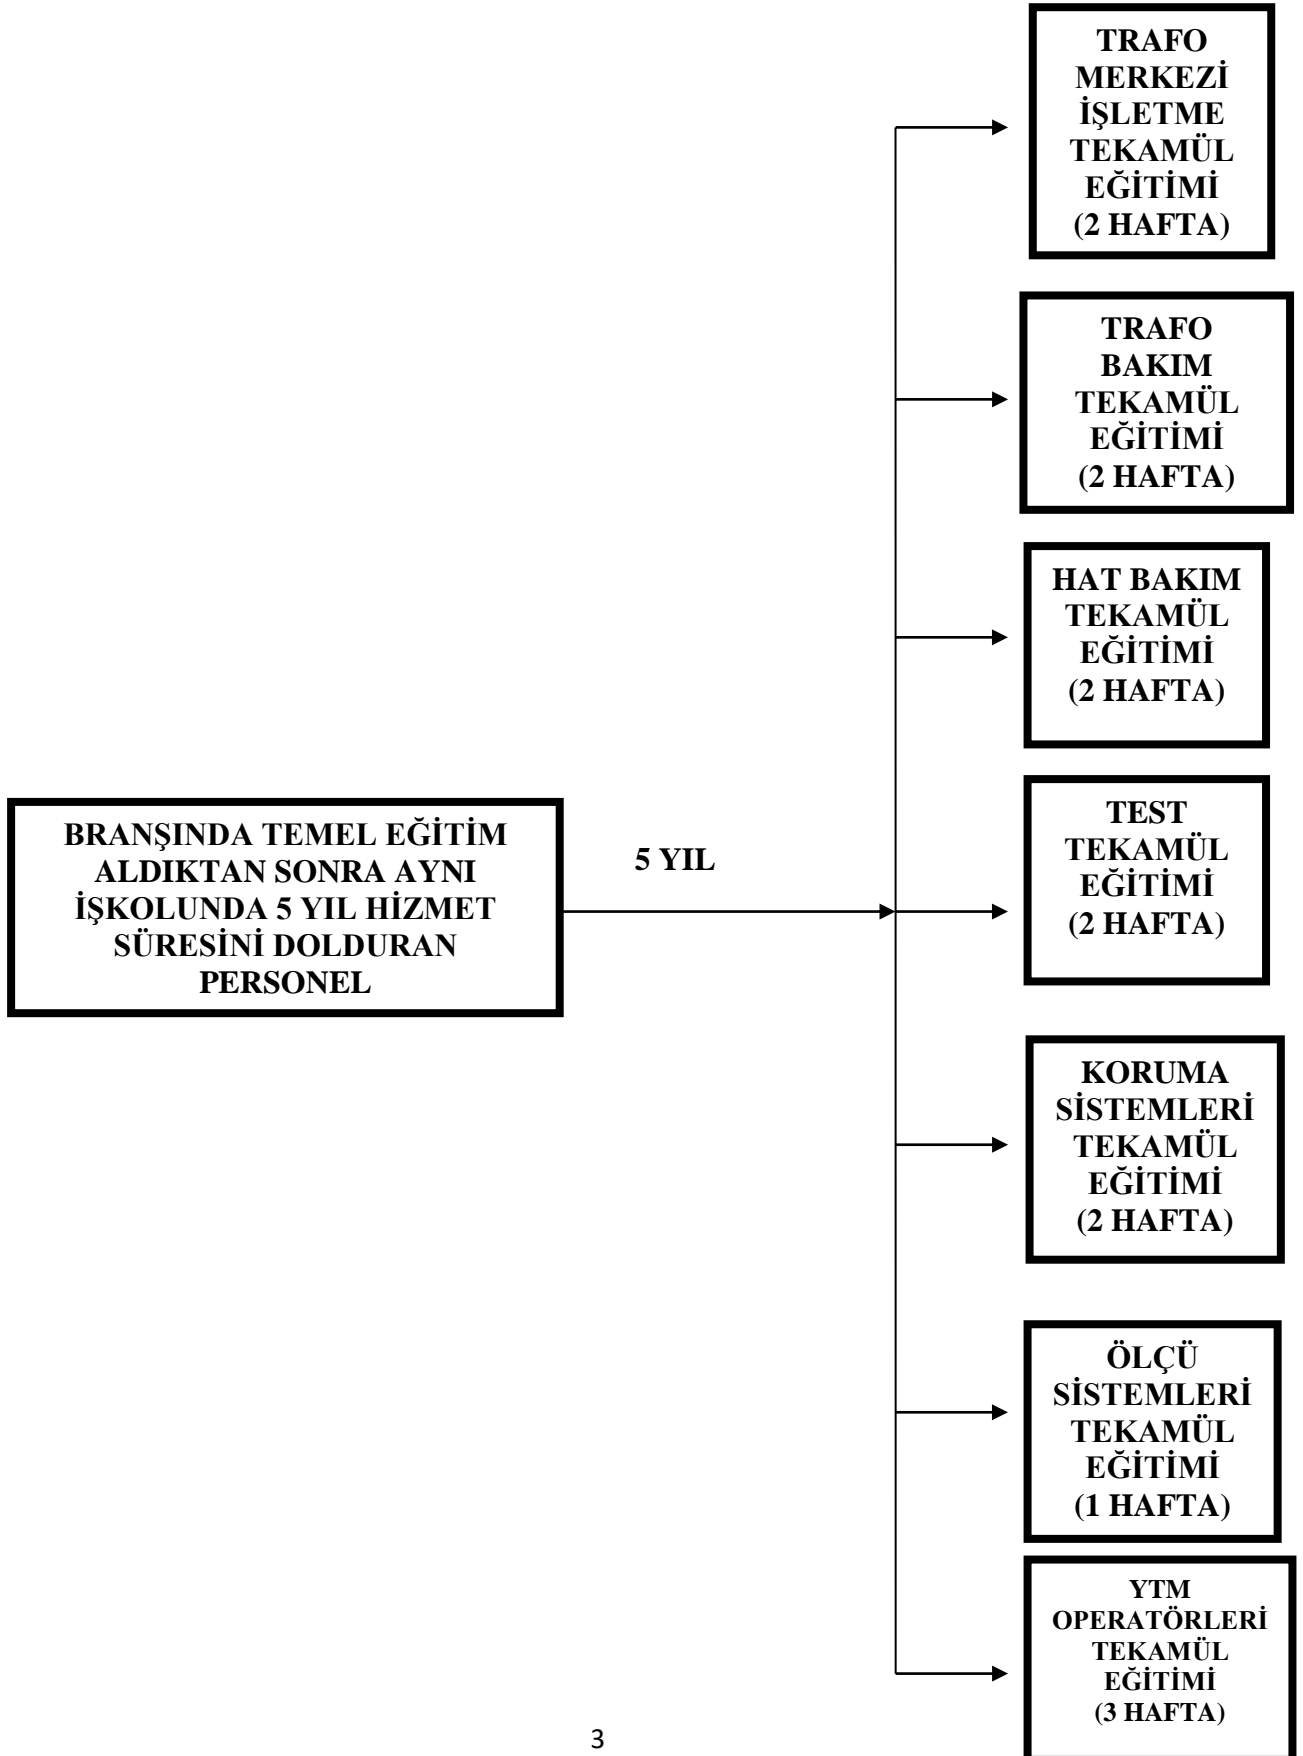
BRANŞINDA TEMEL EĞİTİM ALDIKTAN SONRA AYNI İŞKOLUNDA 5 YIL HİZMET SÜRESİNİ DOLDURAN PERSONEL

5 YIL

TRAFO MERKEZİ İŞLETME TEKAMÜL EĞİTİMİ (2 HAFTA)

TRAFO BAKIM TEKAMÜL EĞİTİMİ (2 HAFTA)

HAT BAKIM TEKAMÜL EĞİTİMİ (2 HAFTA)

TEST TEKAMÜL EĞİTİMİ (2 HAFTA)

KORUMA SİSTEMLERİ TEKAMÜL EĞİTİMİ (2 HAFTA)

ÖLÇÜ SİSTEMLERİ TEKAMÜL EĞİTİMİ (1 HAFTA)

YTM OPERATÖRLERİ TEKAMÜL EĞİTİMİ (3 HAFTA)

3